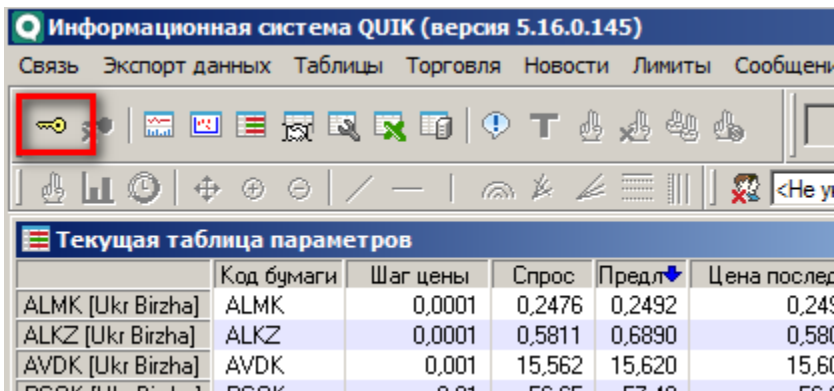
Информационная система QUIK (версия 5.16.0.145)

Связь Экспорт данных Таблицы Торговля Новости Лимиты Сообщени

<Не у

Текущая таблица параметров

| | Код бумаги | Шаг цены | Спрос | Предл | Цена послед |
|---|---|---|---|---|---|
| ALMK [Ukr Birzha] | ALMK | 0,0001 | 0,2476 | 0,2492 | 0,249 |
| ALKZ [Ukr Birzha] | ALKZ | 0,0001 | 0,5811 | 0,6890 | 0,580 |
| AVDK [Ukr Birzha] | AVDK | 0,001 | 15,562 | 15,620 | 15,60 |
| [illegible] | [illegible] | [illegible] | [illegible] | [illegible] | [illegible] |